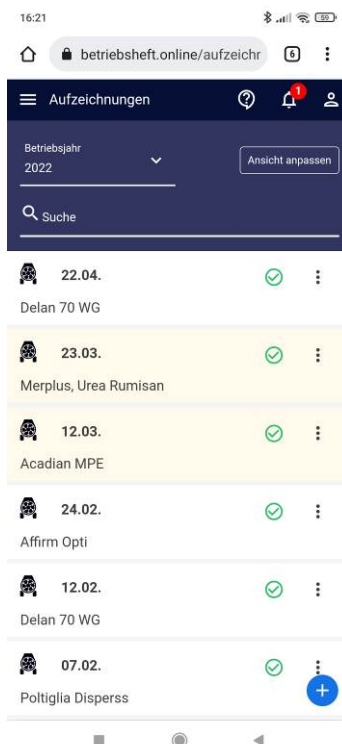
16:21

betriebsheft.online/aufzeichr

6

Aufzeichnungen

1

Betriebsjahr
2022

Ansicht anpassen

Suche

22.04.
Delan 70 WG

23.03.
Merplus, Urea Rumisan

12.03.
Acadian MPE

24.02.
Affirm Opti

12.02.
Delan 70 WG

07.02.
Poltiglia Disperss